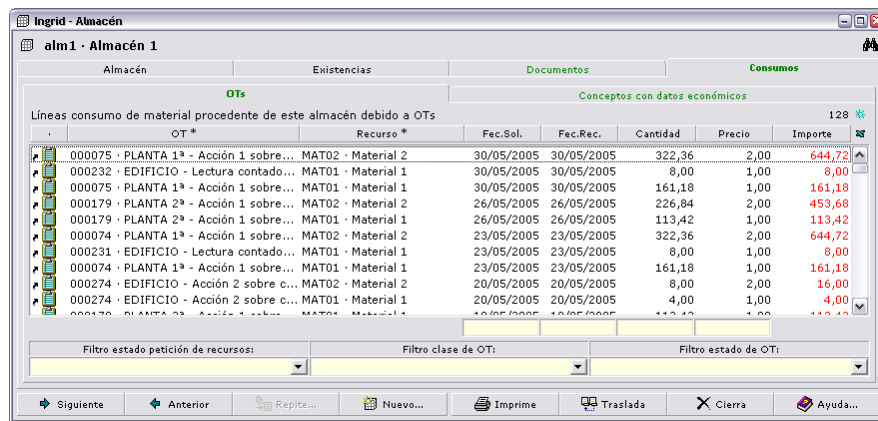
Ingrid - Almacén

alm1 · Almacén 1

Almacén | Existencias | Documentos | Consumos

OTs | Conceptos con datos económicos

Líneas consumo de material procedente de este almacén debido a OTs 128

| · | OT * | Recurso * | Fec.Sol. | Fec.Rec. | Cantidad | Precio | Importe |
|---|---|---|---|---|---|---|---|
| | 000075 · PLANTA 1ª - Acción 1 sobre... | MAT02 · Material 2 | 30/05/2005 | 30/05/2005 | 322,36 | 2,00 | 644,72 |
| | 000232 · EDIFICIO - Lectura contado... | MAT01 · Material 1 | 30/05/2005 | 30/05/2005 | 8,00 | 1,00 | 8,00 |
| | 000075 · PLANTA 1ª - Acción 1 sobre... | MAT01 · Material 1 | 30/05/2005 | 30/05/2005 | 161,18 | 1,00 | 161,18 |
| | 000179 · PLANTA 2ª - Acción 1 sobre... | MAT02 · Material 2 | 26/05/2005 | 26/05/2005 | 226,84 | 2,00 | 453,68 |
| | 000179 · PLANTA 2ª - Acción 1 sobre... | MAT01 · Material 1 | 26/05/2005 | 26/05/2005 | 113,42 | 1,00 | 113,42 |
| | 000074 · PLANTA 1ª - Acción 1 sobre... | MAT02 · Material 2 | 23/05/2005 | 23/05/2005 | 322,36 | 2,00 | 644,72 |
| | 000231 · EDIFICIO - Lectura contado... | MAT01 · Material 1 | 23/05/2005 | 23/05/2005 | 8,00 | 1,00 | 8,00 |
| | 000074 · PLANTA 1ª - Acción 1 sobre... | MAT01 · Material 1 | 23/05/2005 | 23/05/2005 | 161,18 | 1,00 | 161,18 |
| | 000274 · EDIFICIO - Acción 2 sobre c... | MAT02 · Material 2 | 20/05/2005 | 20/05/2005 | 8,00 | 2,00 | 16,00 |
| | 000274 · EDIFICIO - Acción 2 sobre c... | MAT01 · Material 1 | 20/05/2005 | 20/05/2005 | 4,00 | 1,00 | 4,00 |
| | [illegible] | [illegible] | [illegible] | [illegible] | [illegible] | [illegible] | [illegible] |

Filtro estado petición de recursos: | Filtro clase de OT: | Filtro estado de OT:

Siguiente | Anterior | Repite... | Nuevo... | Imprime | Traslada | Cierra | Ayuda...